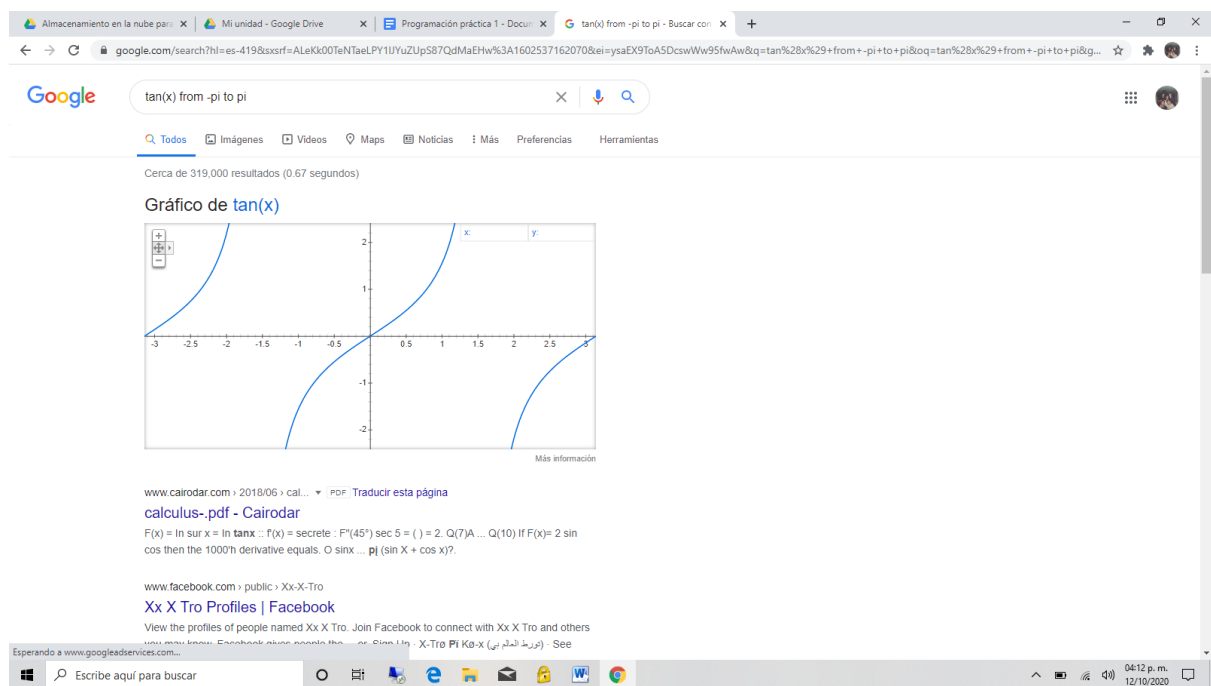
Almacenamiento en la nube para | Mi unidad - Google Drive | Programación práctica 1 - Docum | tan(x) from -pi to pi - Buscar con

google.com/search?hl=es-419&sxsrf=ALeKk00TeNTaeLPY1lJYuZUpS87QdMaEHw%3A1602537162070&ei=ysaEX9ToA5DcswWw95fwAw&q=tan%28x%29+from+-pi+to+pi&oq=tan%28x%29+from+-pi+to+pi&g...

Google

tan(x) from -pi to pi

Todos | Imágenes | Videos | Maps | Noticias | Más | Preferencias | Herramientas

Cerca de 319,000 resultados (0.67 segundos)

Gráfico de tan(x)

x: y:

2 1 -1 -2

-3 -2.5 -2 -1.5 -1 -0.5 0.5 1 1.5 2 2.5 3

Más información

www.cairodar.com › 2018/06 › cal... PDF Traducir esta página

calculus-.pdf - Cairodar

F(x) = In sur x = In tanx :: f'(x) = secrete : F"(45°) sec 5 = ( ) = 2. Q(7)A ... Q(10) If F(x)= 2 sin cos then the 1000'h derivative equals. O sinx ... pi (sin X + cos x)?.

www.facebook.com › public › Xx-X-Tro

Xx X Tro Profiles | Facebook

View the profiles of people named Xx X Tro. Join Facebook to connect with Xx X Tro and others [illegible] · X-Trø Pï Kø-x ([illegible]) · See

Esperando a www.googleadservices.com...

Escribe aquí para buscar

04:12 p. m.
12/10/2020